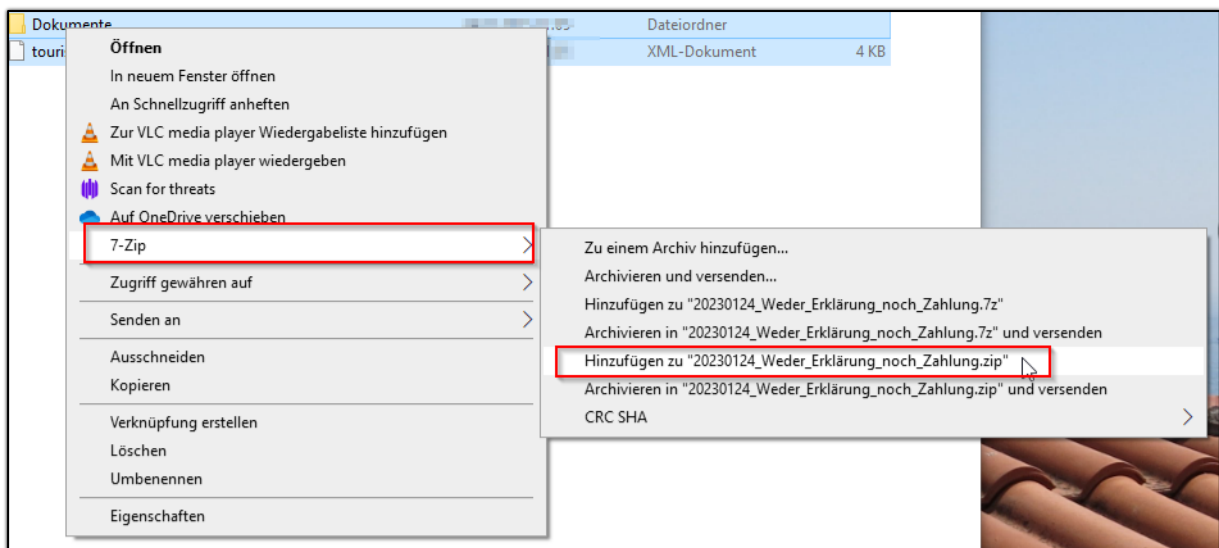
Dokumente
touri
Dateiordner
XML-Dokument
4 KB

Öffnen
In neuem Fenster öffnen
An Schnellzugriff anheften
Zur VLC media player Wiedergabeliste hinzufügen
Mit VLC media player wiedergeben
Scan for threats
Auf OneDrive verschieben
7-Zip
Zugriff gewähren auf
Senden an
Ausschneiden
Kopieren
Verknüpfung erstellen
Löschen
Umbenennen
Eigenschaften

Zu einem Archiv hinzufügen...
Archivieren und versenden...
Hinzufügen zu "20230124_Weder_Erklärung_noch_Zahlung.7z"
Archivieren in "20230124_Weder_Erklärung_noch_Zahlung.7z" und versenden
Hinzufügen zu "20230124_Weder_Erklärung_noch_Zahlung.zip"
Archivieren in "20230124_Weder_Erklärung_noch_Zahlung.zip" und versenden
CRC SHA